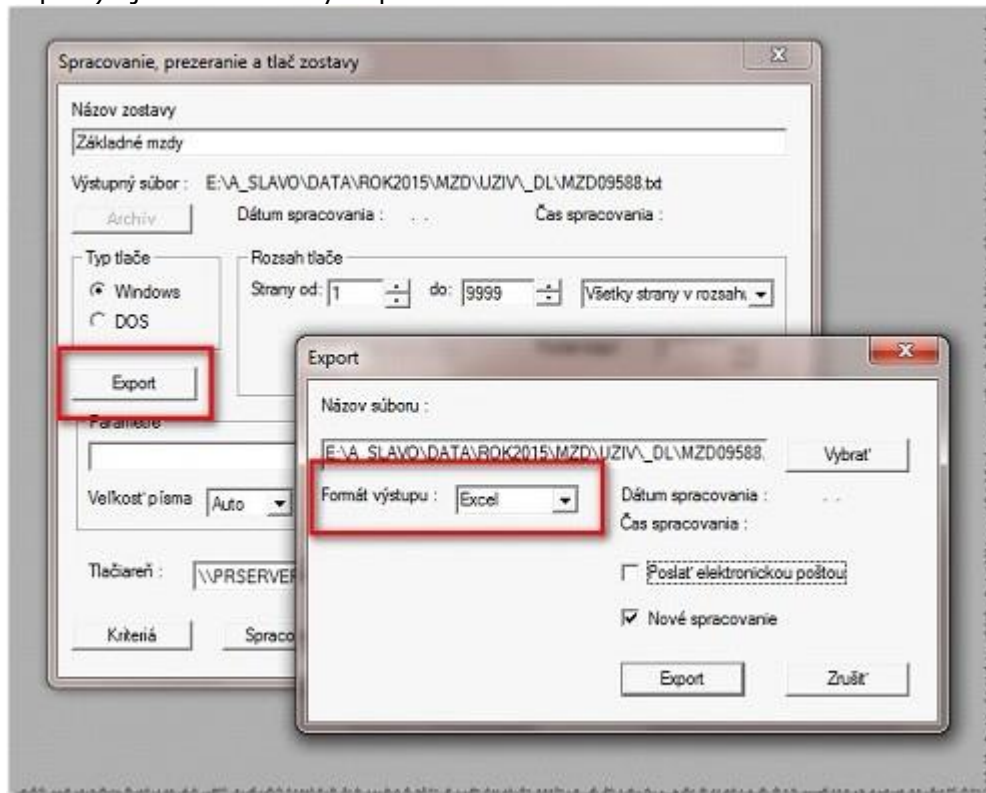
Spracovanie, prezeranie a tlač zostavy

Názov zostavy

Základné mzdy

Výstupný súbor : E:\A_SLAVO\DATA\ROK2015\MZD\UZIV\_DL\MZD09588.txt

Archív

Dátum spracovania : . .

Čas spracovania :

Typ tlače

Windows

DOS

Rozsah tlače

Strany od: 1

do: 9999

Všetky strany v rozsahu

Export

Parametre

Veľkosť písma Auto

Tlačiareň : \\PRSERVER

Kritériá

Spraco

Export

Názov súboru :

E:\A_SLAVO\DATA\ROK2015\MZD\UZIV\_DL\MZD09588.

Vybrať

Formát výstupu : Excel

Dátum spracovania : . .

Čas spracovania :

Poslať elektronickou poštou

Nové spracovanie

Export

Zrušiť